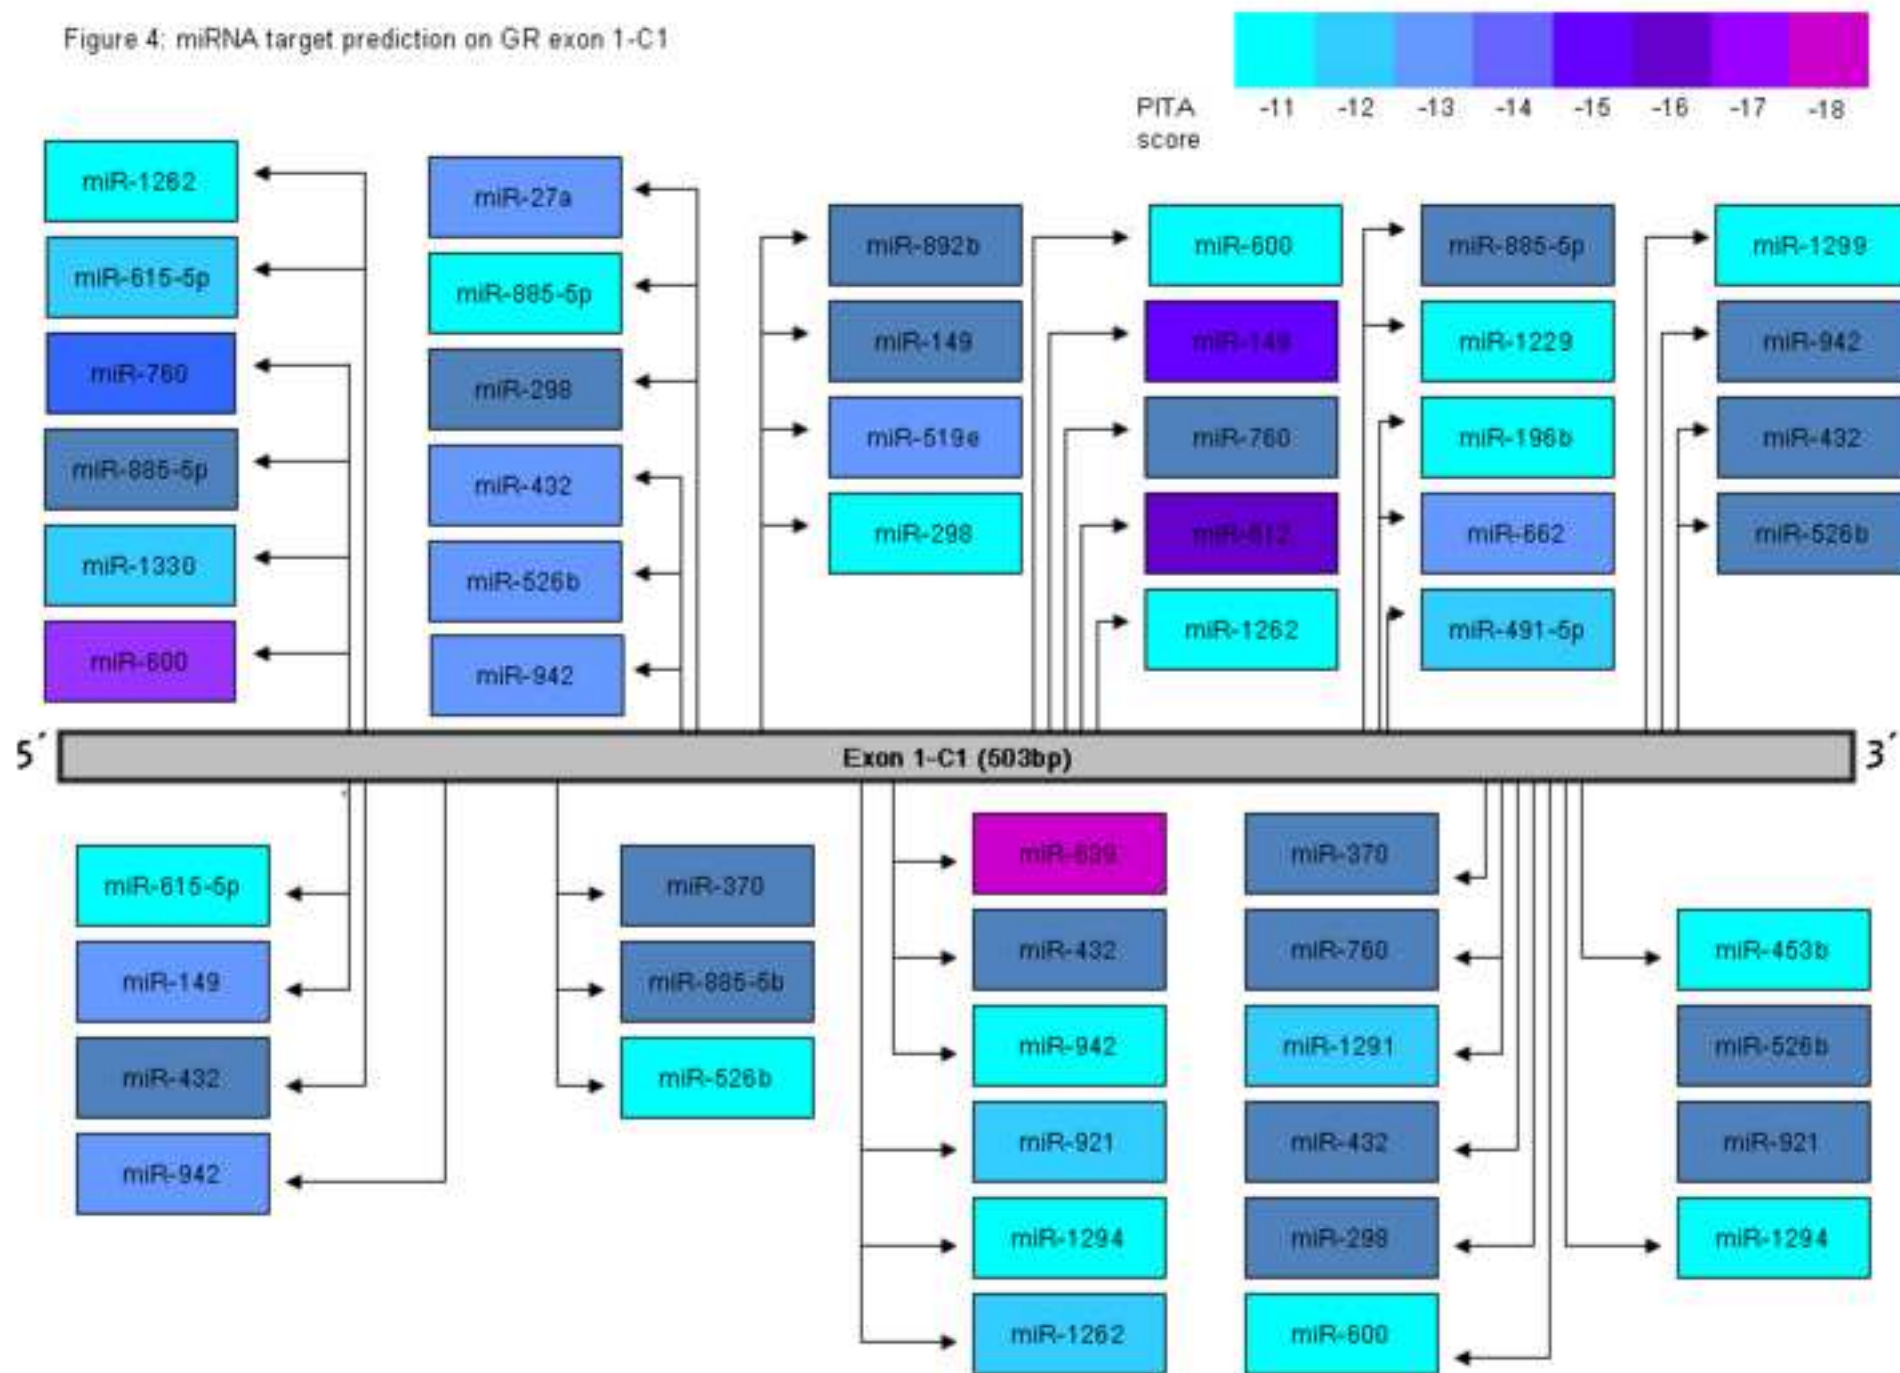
Figure 4: miRNA target prediction on GR exon 1-C1

PITA score
-11 -12 -13 -14 -15 -16 -17 -18

miR-1262
miR-615-5p
miR-760
miR-885-5p
miR-1330
miR-600

miR-27a
miR-885-5p
miR-298
miR-432
miR-526b
miR-942

miR-892b
miR-149
miR-519e
miR-298

miR-600
miR-149
miR-760
miR-612
miR-1262

miR-885-5p
miR-1229
miR-196b
miR-662
miR-491-5p

miR-1299
miR-942
miR-432
miR-526b

5´
Exon 1-C1 (503bp)
3´

miR-615-5p
miR-149
miR-432
miR-942

miR-370
miR-885-5b
miR-526b

miR-639
miR-432
miR-942
miR-921
miR-1294
miR-1262

miR-370
miR-760
miR-1291
miR-432
miR-298
miR-600

miR-453b
miR-526b
miR-921
miR-1294